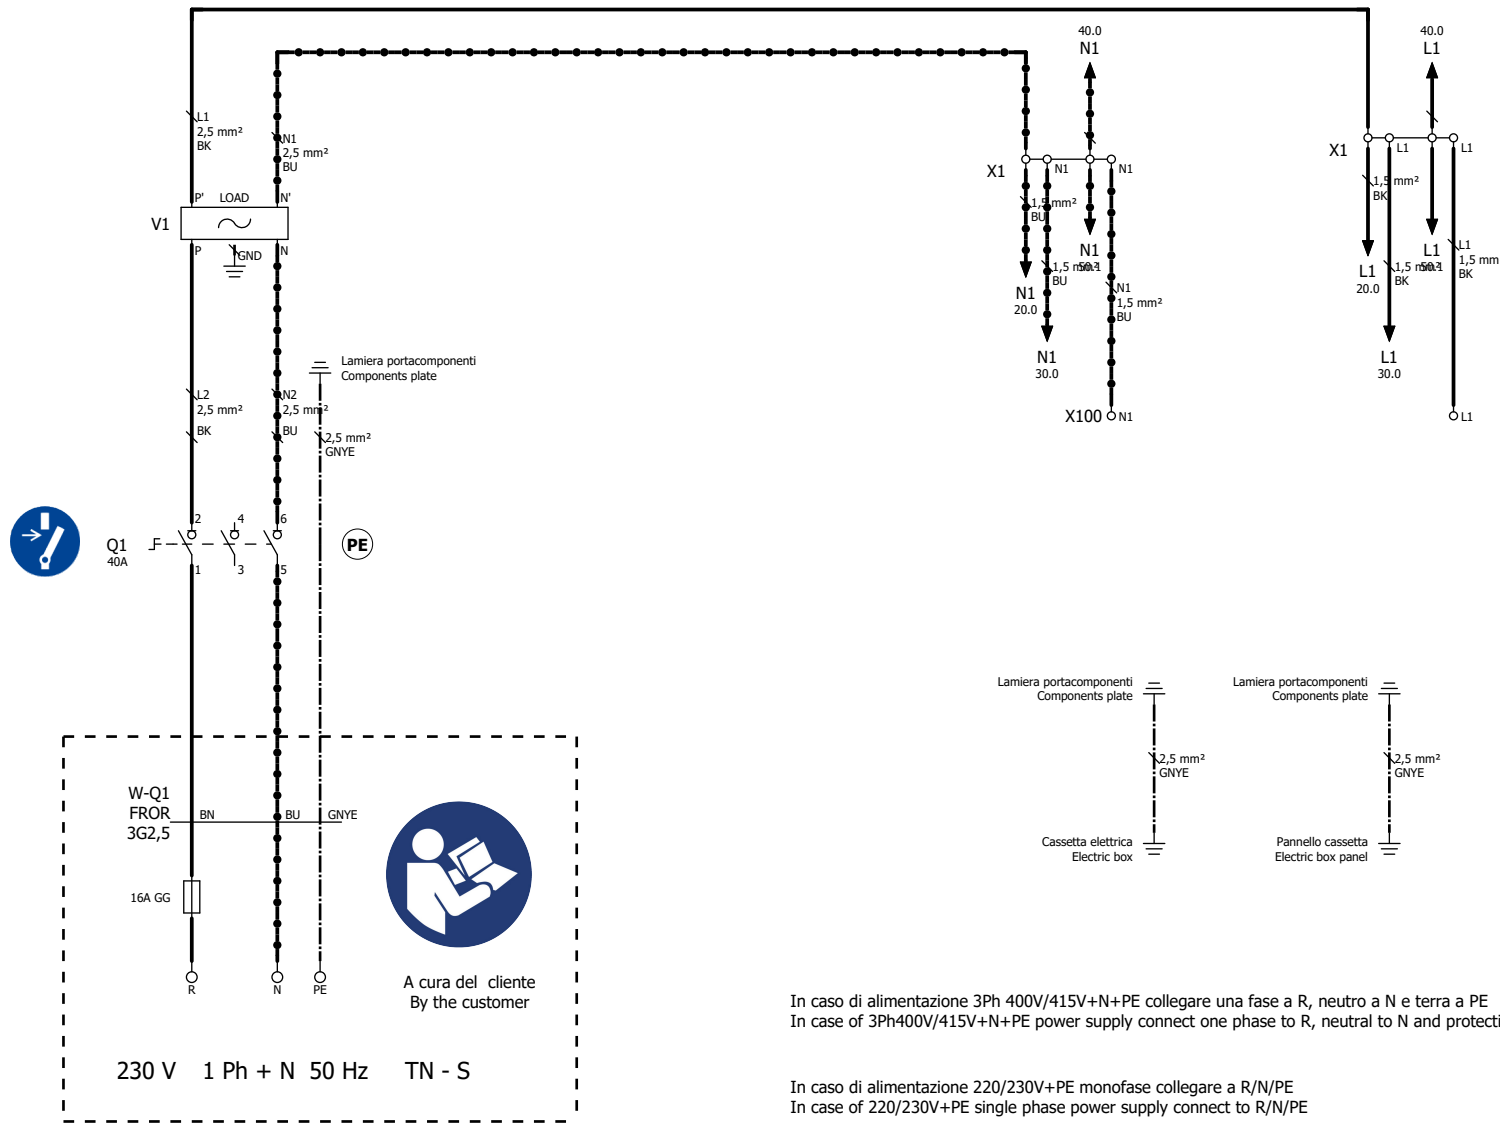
L1
2,5 mm²
BK

N1
2,5 mm²
BU

P' LOAD N'
V1
P GND N

Lamiera portacomponenti
Components plate

L2
2,5 mm²
BK

N2
2,5 mm²
BU

2,5 mm²
GNYE

Q1
40A
2 4 6
1 3 5

PE

W-Q1
FROR
3G2,5
BN BU GNYE

16A GG

R N PE

A cura del cliente
By the customer

230 V 1 Ph + N 50 Hz TN - S

40.0
N1

X1
N1 N1
1,5 mm²
BU
1,5 mm²
BU
N1
50.1
N1
20.0
N1
1,5 mm²
BU
N1
30.0
X100 N1

40.0
L1

X1
L1 L1
1,5 mm²
BK
L1
50.1
L1
20.0
1,5 mm²
BK
L1
1,5 mm
BK
L1
30.0
L1

Lamiera portacomponenti
Components plate
2,5 mm²
GNYE
Cassetta elettrica
Electric box

Lamiera portacomponenti
Components plate
2,5 mm²
GNYE
Pannello cassetta
Electric box panel

In caso di alimentazione 3Ph 400V/415V+N+PE collegare una fase a R, neutro a N e terra a PE
In case of 3Ph400V/415V+N+PE power supply connect one phase to R, neutral to N and protecti

In caso di alimentazione 220/230V+PE monofase collegare a R/N/PE
In case of 220/230V+PE single phase power supply connect to R/N/PE